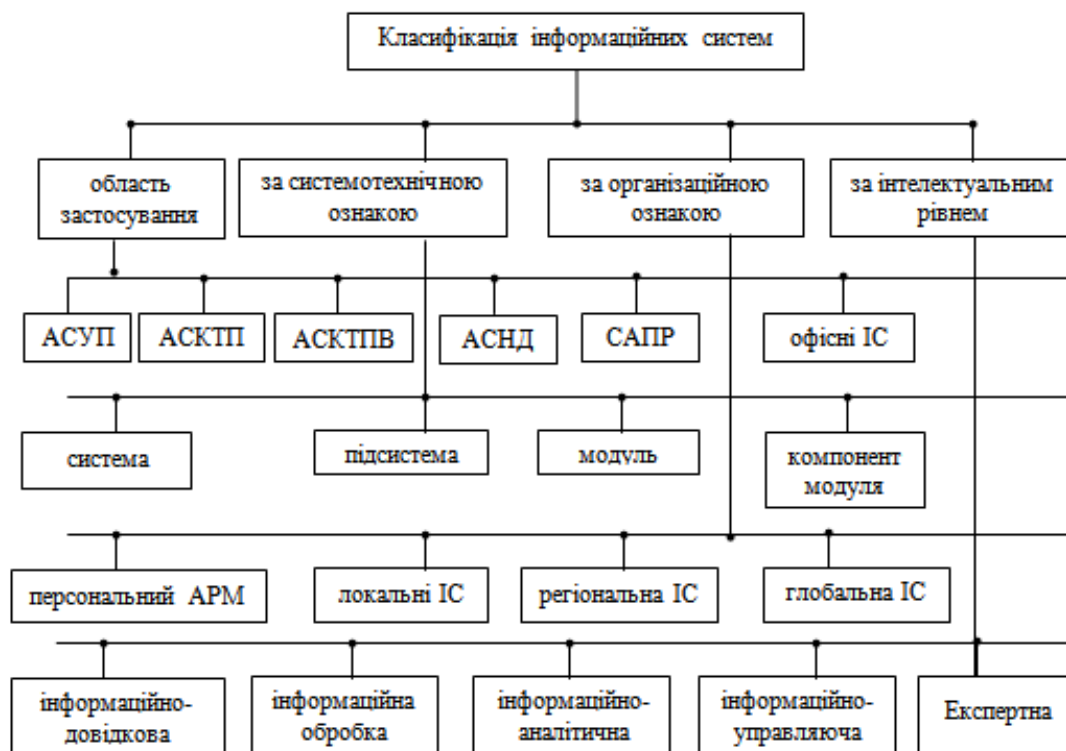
Класифікація інформаційних систем

область застосування

за системотехнічною ознакою

за організаційною ознакою

за інтелектуальним рівнем

АСУП

АСКТП

АСКТПВ

АСНД

САПР

офісні ІС

система

підсистема

модуль

компонент модуля

персональний АРМ

локальні ІС

регіональна ІС

глобальна ІС

інформаційно-довідкова

інформаційна обробка

інформаційно-аналітична

інформаційно-управляюча

Експертна